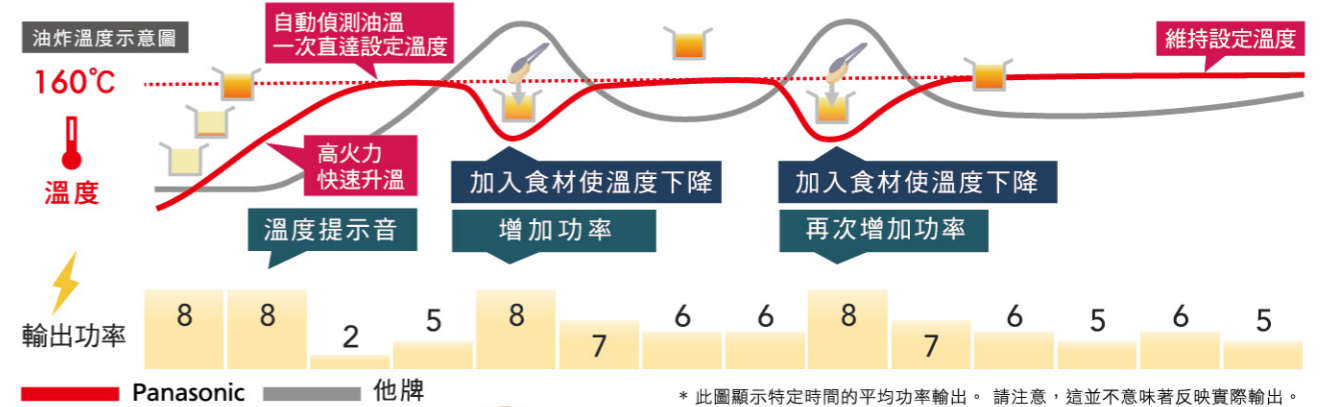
油炸溫度示意圖

自動偵測油溫
一次直達設定溫度

維持設定溫度

160℃

溫度

高火力
快速升溫

加入食材使溫度下降

加入食材使溫度下降

溫度提示音

增加功率

再次增加功率

輸出功率

| 8 | 8 | 2 | 5 | 8 | 7 | 6 | 6 | 8 | 7 | 6 | 5 | 6 | 5 |
|---|---|---|---|---|---|---|---|---|---|---|---|---|---|

Panasonic 他牌

* 此圖顯示特定時間的平均功率輸出。 請注意，這並不意味著反映實際輸出。